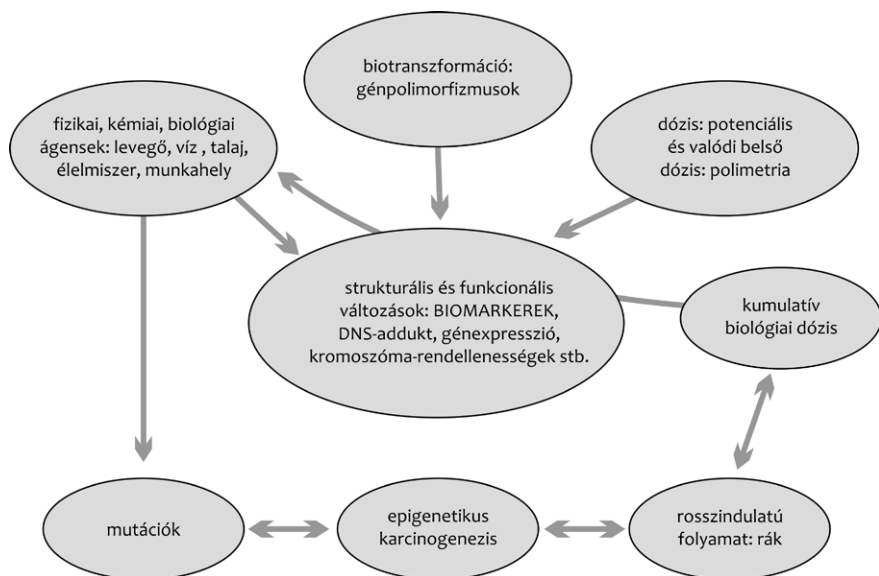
biotranszformáció: génpolimorfizmusok

fizikai, kémiai, biológiai ágensek: levegő, víz , talaj, élelmiszer, munkahely

dózis: potenciális és valódi belső dózis: polimetria

strukturális és funkcionális változások: BIOMARKEREK, DNS-addukt, génexpresszió, kromoszóma-rendellenességek stb.

kumulatív biológiai dózis

mutációk

epigenetikus karcinogenezis

rosszindulatú folyamat: rák